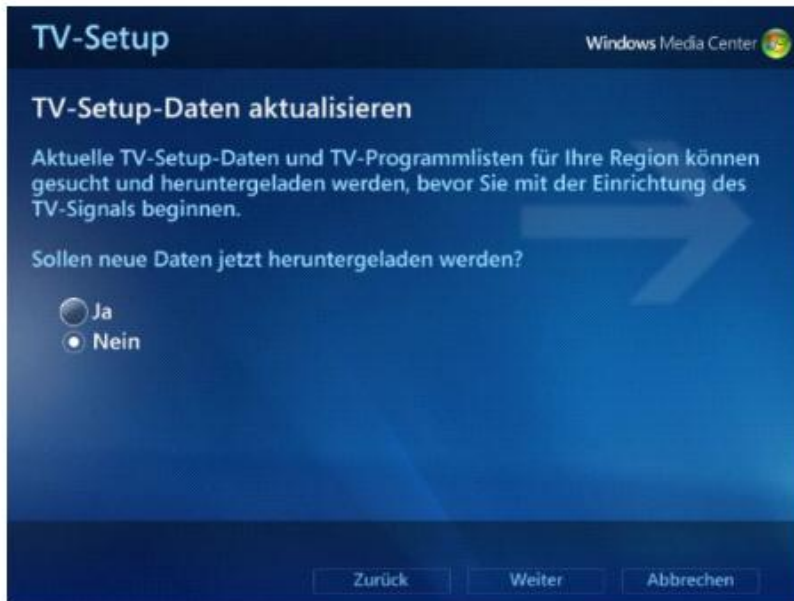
TV-Setup

Windows Media Center

TV-Setup-Daten aktualisieren

Aktuelle TV-Setup-Daten und TV-Programmlisten für Ihre Region können gesucht und heruntergeladen werden, bevor Sie mit der Einrichtung des TV-Signals beginnen.

Sollen neue Daten jetzt heruntergeladen werden?

Ja
Nein

Zurück
Weiter
Abbrechen